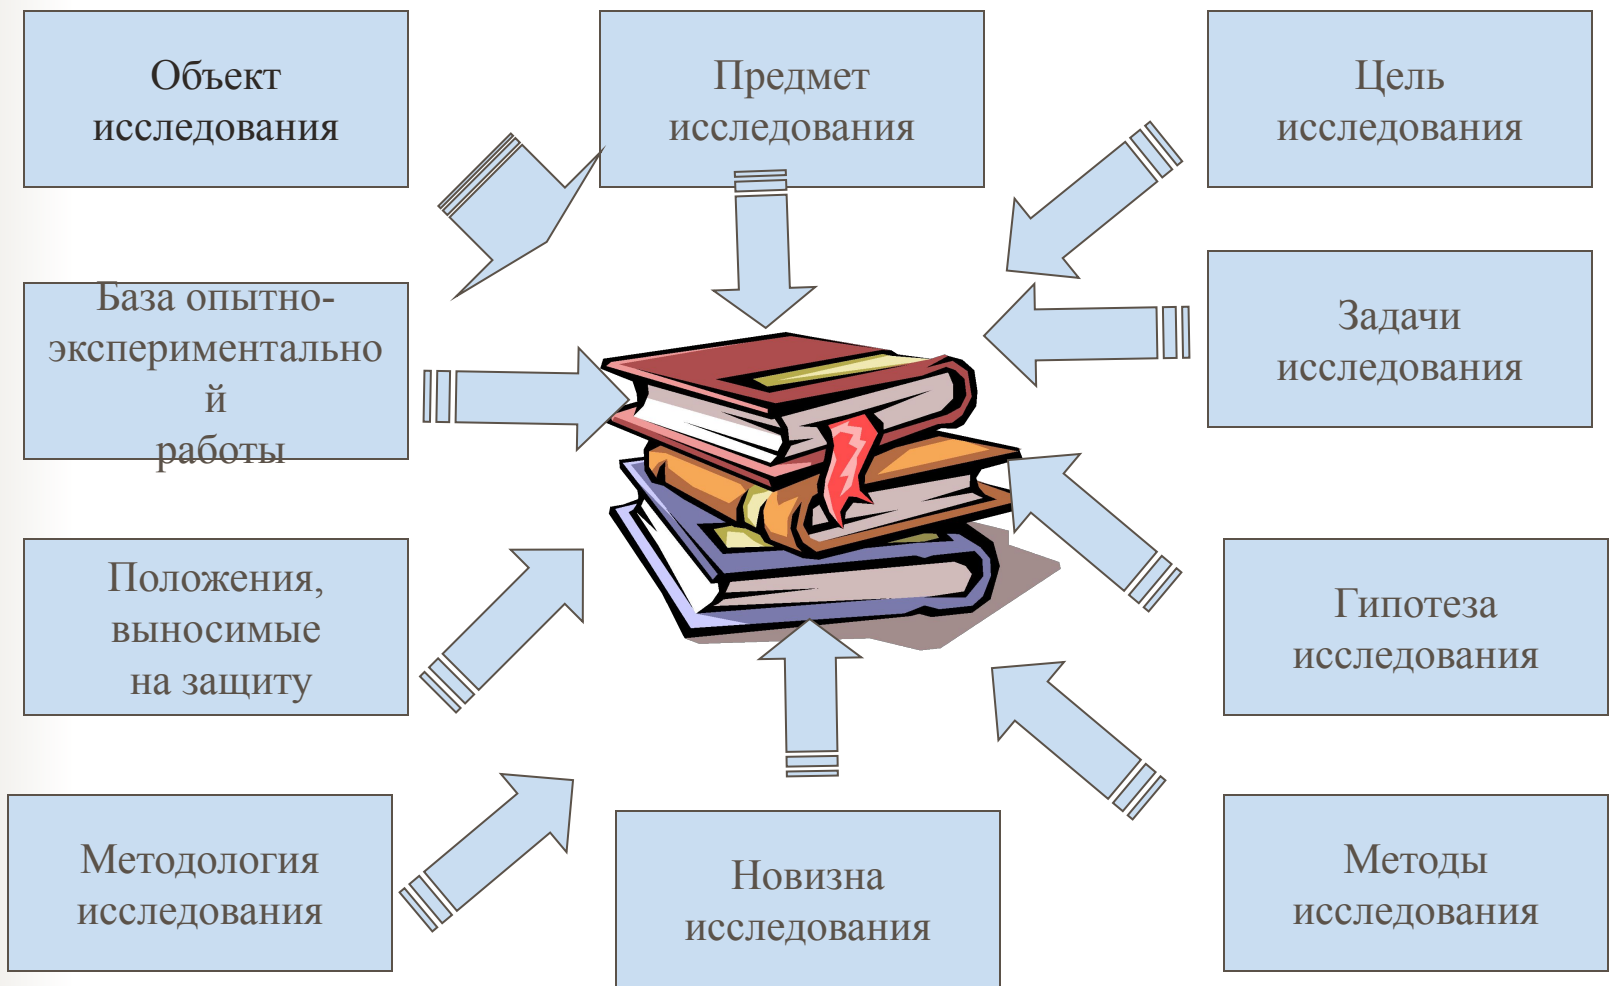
Объект исследования

Предмет исследования

Цель исследования

База опытно-экспериментально й работы

Задачи исследования

Положения, выносимые на защиту

Гипотеза исследования

Методология исследования

Новизна исследования

Методы исследования